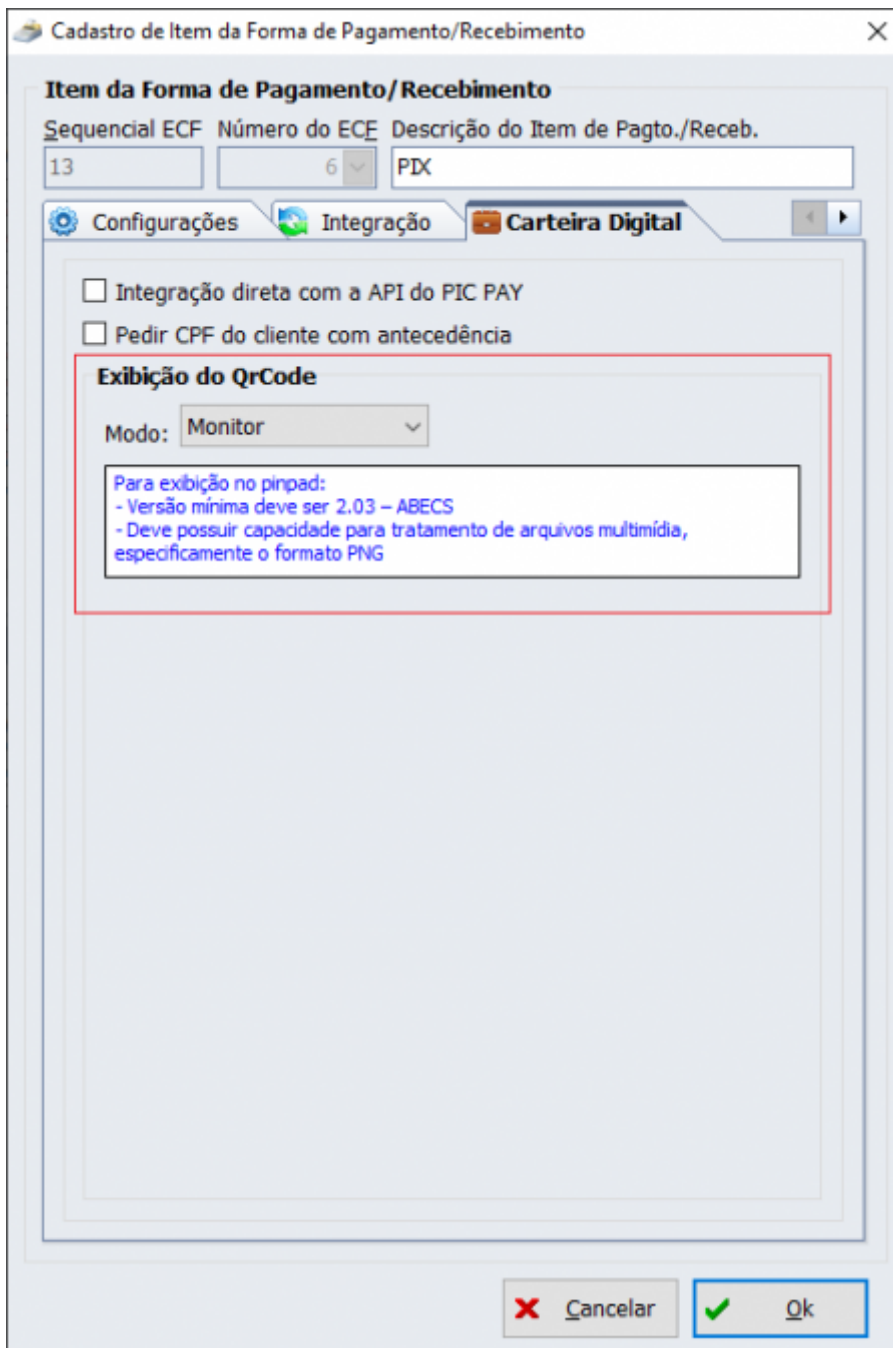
Cadastro de Item da Forma de Pagamento/Recebimento

Item da Forma de Pagamento/Recebimento

Sequencial ECF
13

Número do ECF
6

Descrição do Item de Pagto./Receb.
PIX

Configurações

Integração

Carteira Digital

Integração direta com a API do PIC PAY

Pedir CPF do cliente com antecedência

Exibição do QrCode

Modo: Monitor

Para exibição no pinpad:
- Versão mínima deve ser 2.03 – ABECS
- Deve possuir capacidade para tratamento de arquivos multimídia, especificamente o formato PNG

Cancelar

Ok